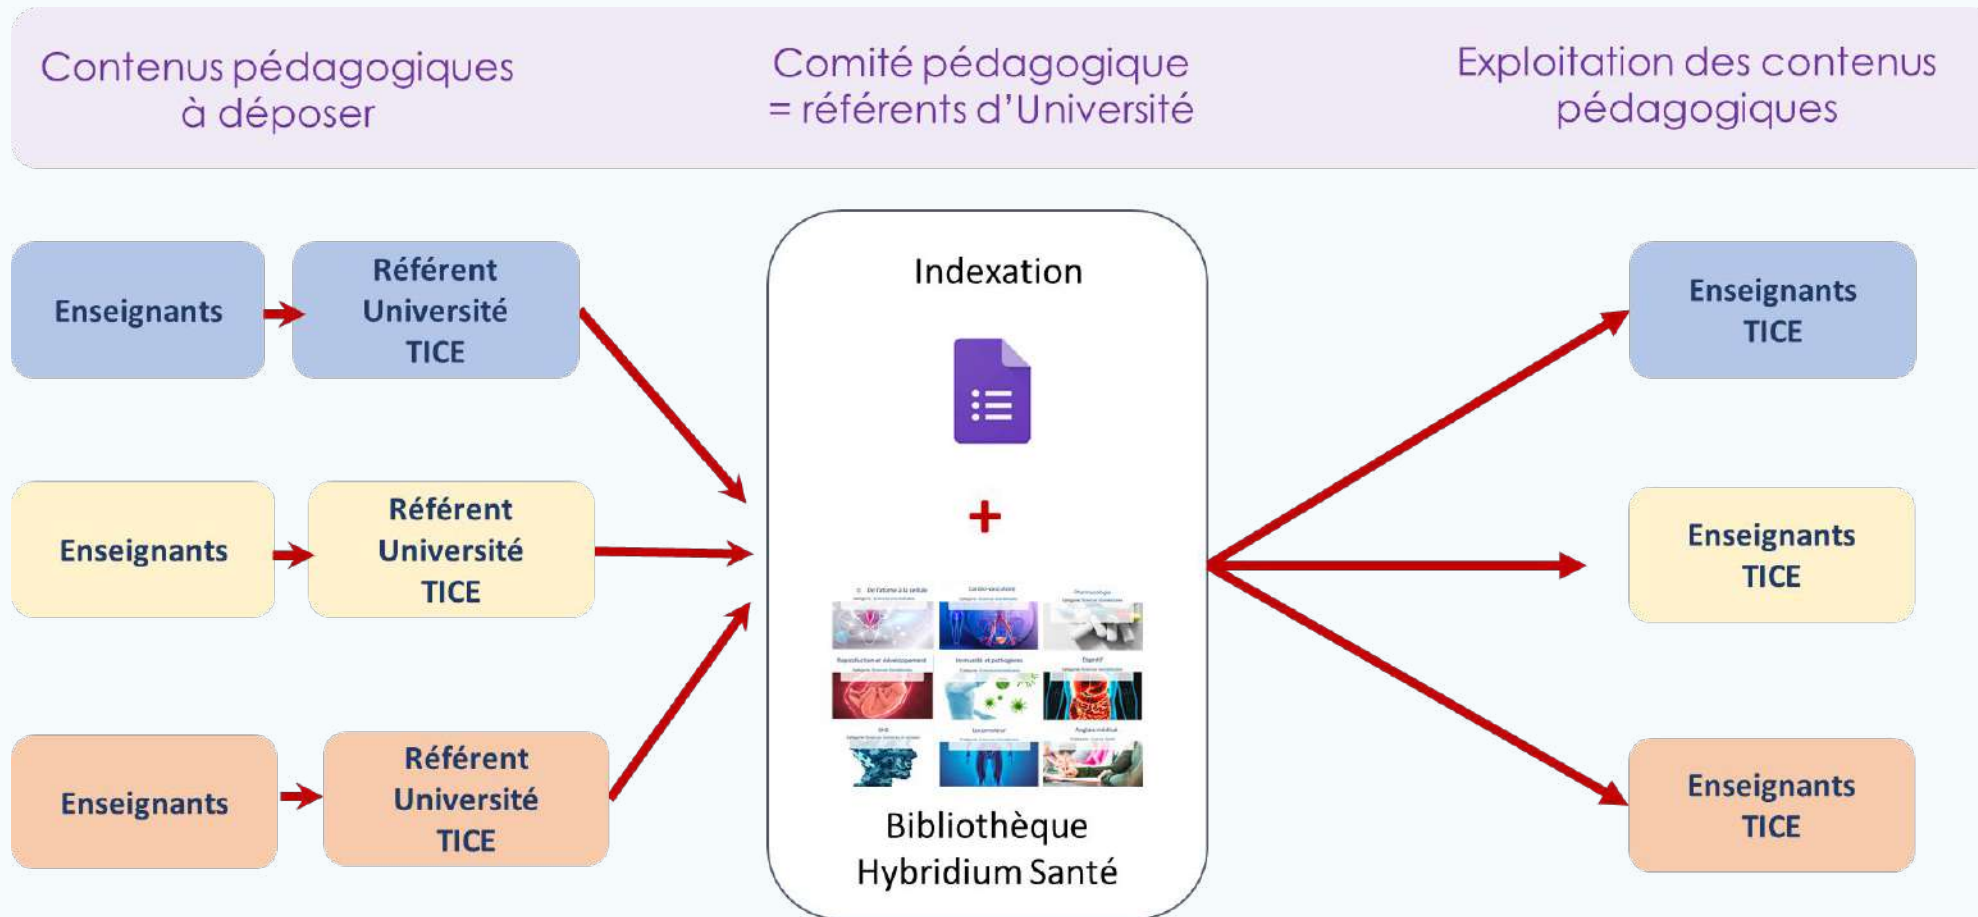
Contenus pédagogiques à déposer

Comité pédagogique = référents d'Université

Exploitation des contenus pédagogiques

Enseignants

Référent Université TICE

Enseignants

Référent Université TICE

Enseignants

Référent Université TICE

Indexation

+

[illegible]

Bibliothèque Hybridium Santé

Enseignants TICE

Enseignants TICE

Enseignants TICE